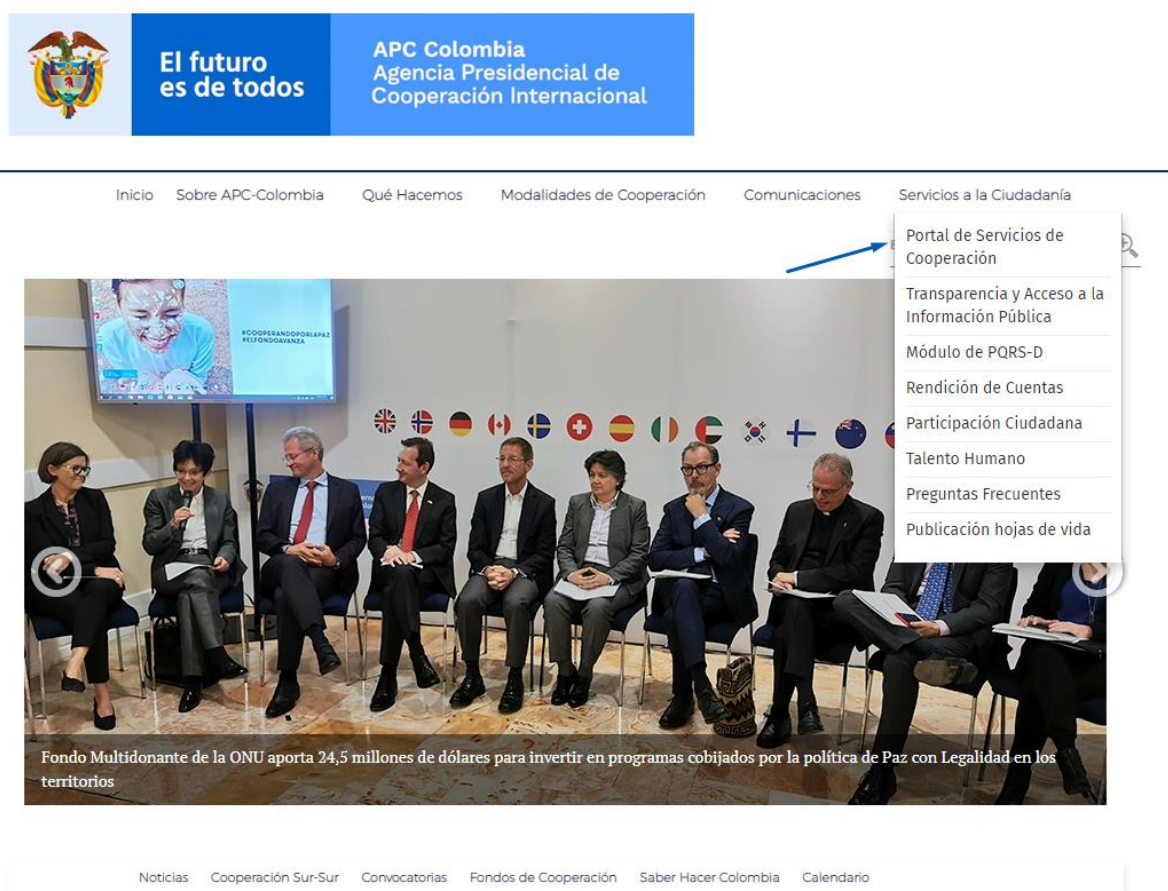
El futuro es de todos

APC Colombia
Agencia Presidencial de Cooperación Internacional

Inicio Sobre APC-Colombia Qué Hacemos Modalidades de Cooperación Comunicaciones Servicios a la Ciudadanía

Portal de Servicios de Cooperación
Transparencia y Acceso a la Información Pública
Módulo de PQRS-D
Rendición de Cuentas
Participación Ciudadana
Talento Humano
Preguntas Frecuentes
Publicación hojas de vida

#COOPERANDOPORLAPAZ
#ELFONDOAVANZA

Fondo Multidonante de la ONU aporta 24,5 millones de dólares para invertir en programas cobijados por la política de Paz con Legalidad en los territorios

Noticias Cooperación Sur-Sur Convocatorias Fondos de Cooperación Saber Hacer Colombia Calendario